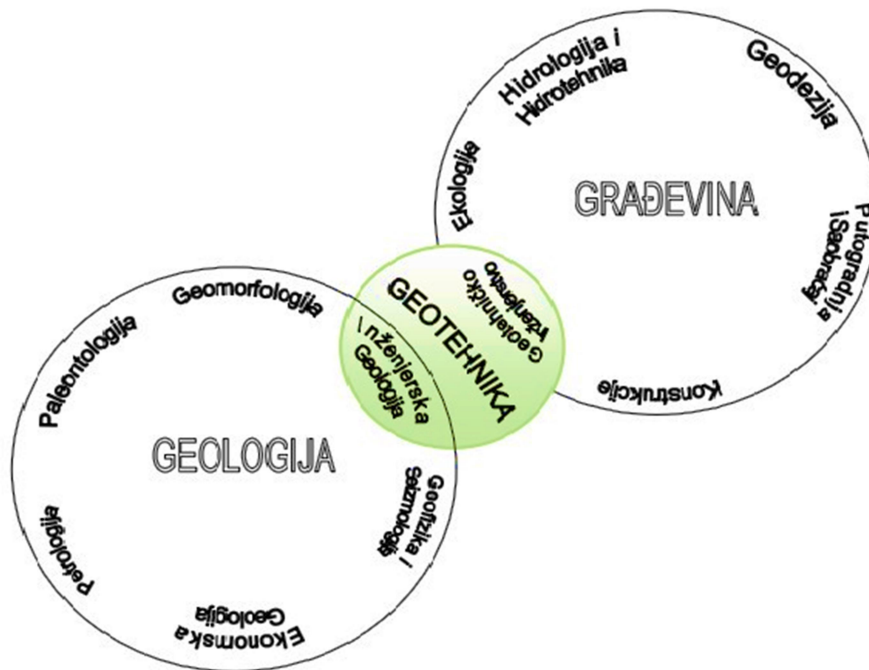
Hidrologija i Hidrotehnika

Geodezija

Ekologija

GRAĐEVINA

Putogradnja i Saobraćaj

Konstrukcije

GEOTEHNIKA

Geotehničko Inženjerstvo

Inženjerska Geologija

Geomorfologija

Paleontologija

GEOLOGIJA

Geofizika i Seizmologija

Petrologija

Ekonomska Geologija